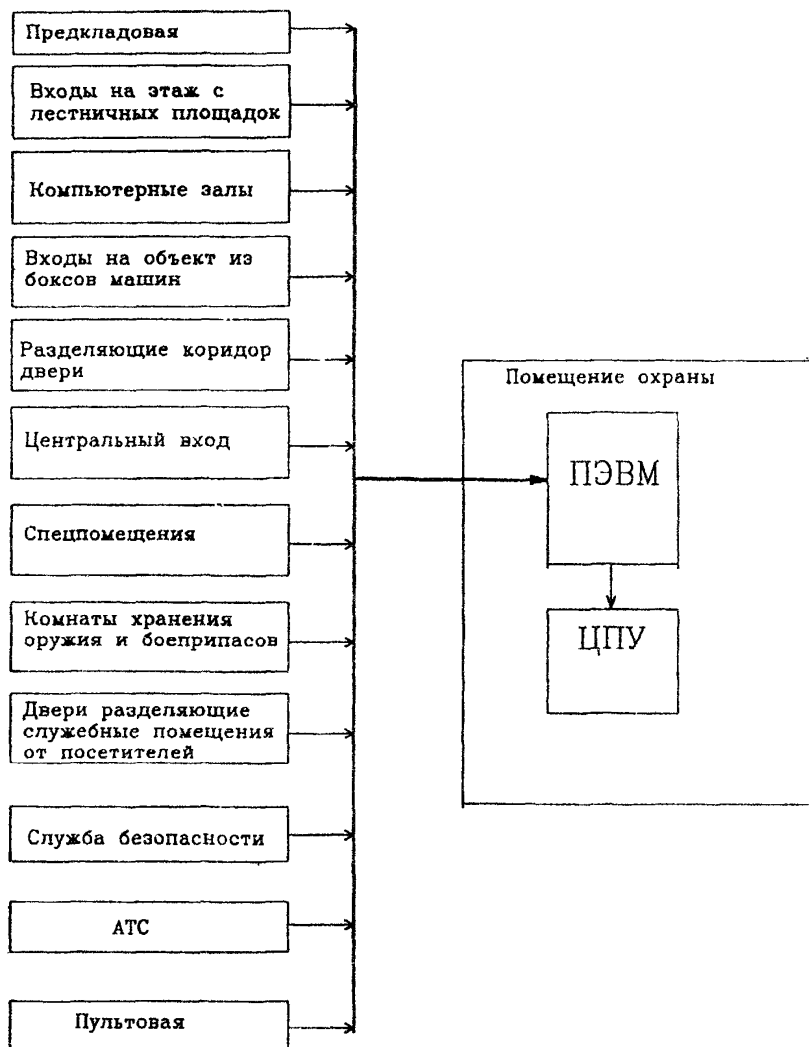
Предкладовая

Входы на этаж с лестничных площадок

Компьютерные залы

Входы на объект из боксов машин

Разделяющие коридор двери

Центральный вход

Спецпомещения

Комнаты хранения оружия и боеприпасов

Двери разделяющие служебные помещения от посетителей

Служба безопасности

АТС

Пультовая

Помещение охраны

ПЭВМ

ЦПУ